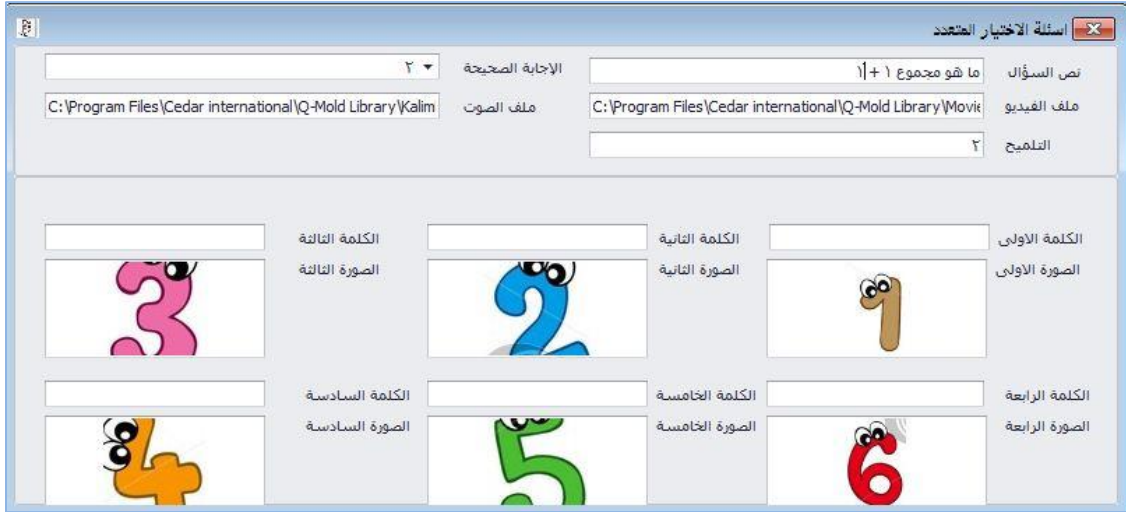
اسئلة الاختيار المتعدد

نص السؤال
ما هو مجموع ١ + ١
الإجابة الصحيحة
٢
ملف الفيديو
C:\Program Files\Cedar international\Q-Mold Library\Movie
ملف الصوت
C:\Program Files\Cedar international\Q-Mold Library\Kalim
التلميح
٢

الكلمة الاولى
الكلمة الثانية
الكلمة الثالثة
الصورة الاولى
الصورة الثانية
الصورة الثالثة

1
2
3

الكلمة الرابعة
الكلمة الخامسة
الكلمة السادسة
الصورة الرابعة
الصورة الخامسة
الصورة السادسة

6
5
4